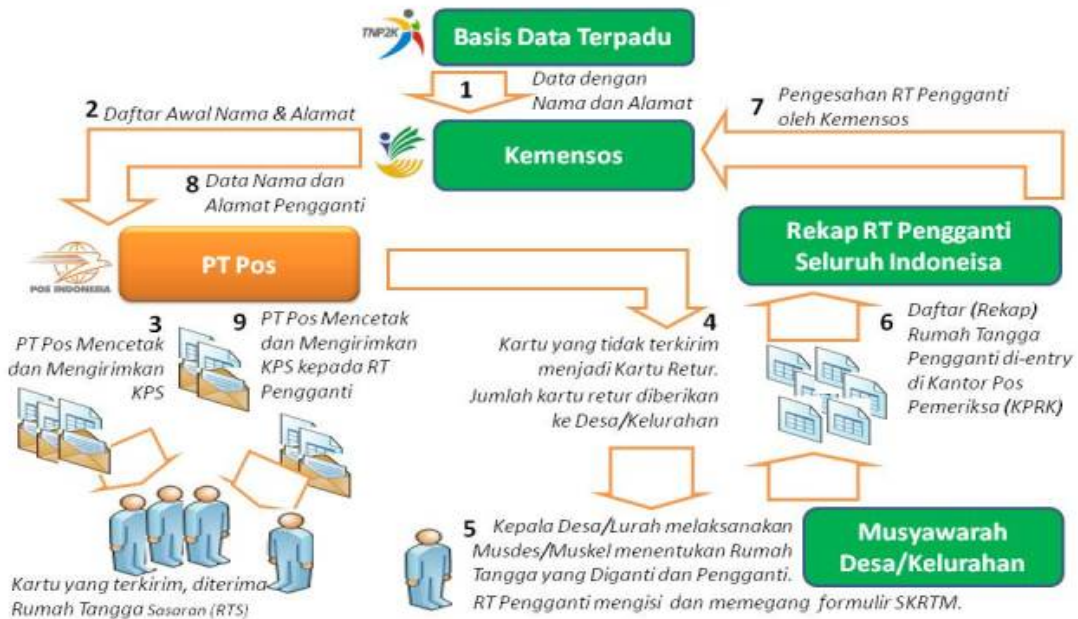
TNP2K

Basis Data Terpadu

1 Data dengan Nama dan Alamat

2 Daftar Awal Nama & Alamat

7 Pengesahan RT Pengganti oleh Kemensos

Kemensos

8 Data Nama dan Alamat Pengganti

Rekap RT Pengganti Seluruh Indoneisa

POS INDONESIA

PT Pos

6 Daftar (Rekap) Rumah Tangga Pengganti di-entry di Kantor Pos Pemeriksa (KPRK)

3 PT Pos Mencetak dan Mengirimkan KPS

9 PT Pos Mencetak dan Mengirimkan KPS kepada RT Pengganti

4 Kartu yang tidak terkirim menjadi Kartu Retur. Jumlah kartu retur diberikan ke Desa/Kelurahan

5 Kepala Desa/Lurah melaksanakan Musdes/Muskel menentukan Rumah Tangga yang Diganti dan Pengganti. RT Pengganti mengisi dan memegang formulir SKRTM.

Musyawarah Desa/Kelurahan

Kartu yang terkirim, diterima Rumah Tangga Sasaran (RTS)